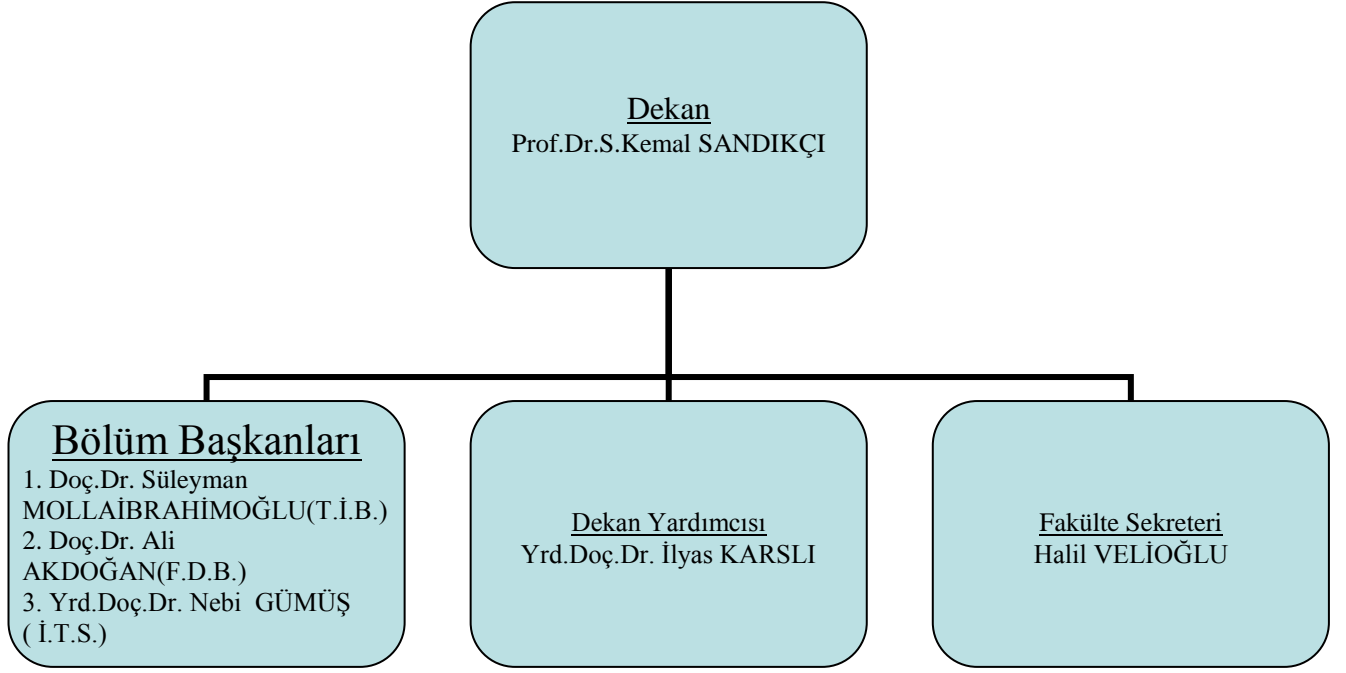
Dekan
Prof.Dr.S.Kemal SANDIKÇI

Bölüm Başkanları
1. Doç.Dr. Süleyman MOLLAİBRAHİMOĞLU(T.İ.B.)
2. Doç.Dr. Ali AKDOĞAN(F.D.B.)
3. Yrd.Doç.Dr. Nebi GÜMÜŞ ( İ.T.S.)

Dekan Yardımcısı
Yrd.Doç.Dr. İlyas KARSLI

Fakülte Sekreteri
Halil VELİOĞLU